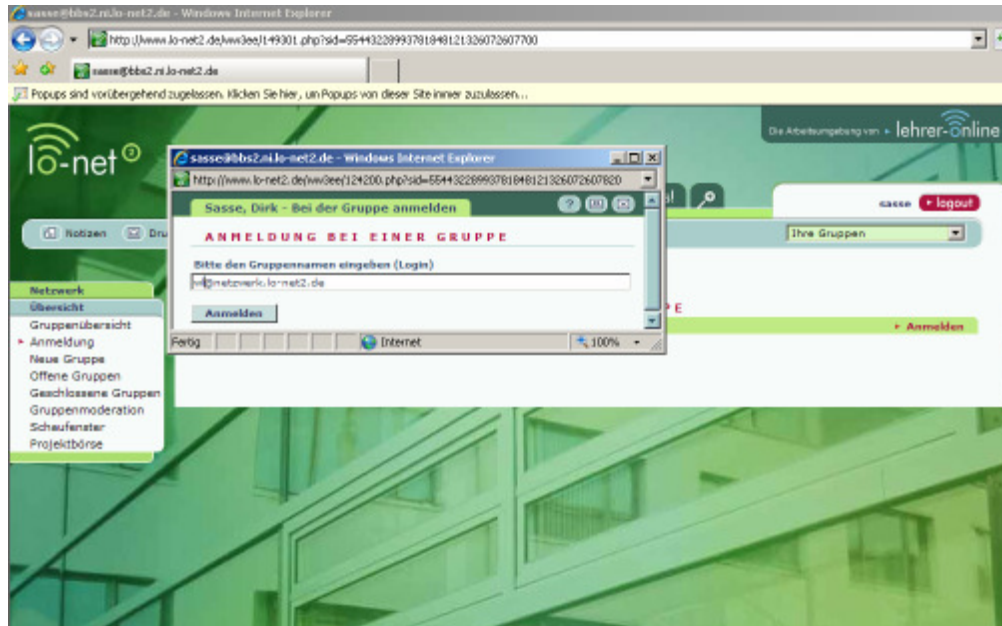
sasse@bbs2.ni.lo-net2.de - Windows Internet Explorer

http://www.lo-net2.de/ww3ee/149301.php?sid=55443228993781848121326072607700

sasse@bbs2.ni.lo-net2.de

Popups sind vorübergehend zugelassen. Klicken Sie hier, um Popups von dieser Site immer zuzulassen...

lo-net²

Die Arbeitsumgebung von ▸ lehrer-online

sasse ▸ logout

Notizen Dru

Ihre Gruppen

E

▸ Anmelden

Netzwerk
Übersicht
Gruppenübersicht
▸ Anmeldung
Neue Gruppe
Offene Gruppen
Geschlossene Gruppen
Gruppenmoderation
Schaufenster
Projektbörse

sasse@bbs2.ni.lo-net2.de - Windows Internet Explorer

http://www.lo-net2.de/ww3ee/124200.php?sid=55443228993781848121326072607820

Sasse, Dirk - Bei der Gruppe anmelden

ANMELDUNG BEI EINER GRUPPE

Bitte den Gruppennamen eingeben (Login)

w@netzwerk.lo-net2.de

Anmelden

Fertig

Internet

100%